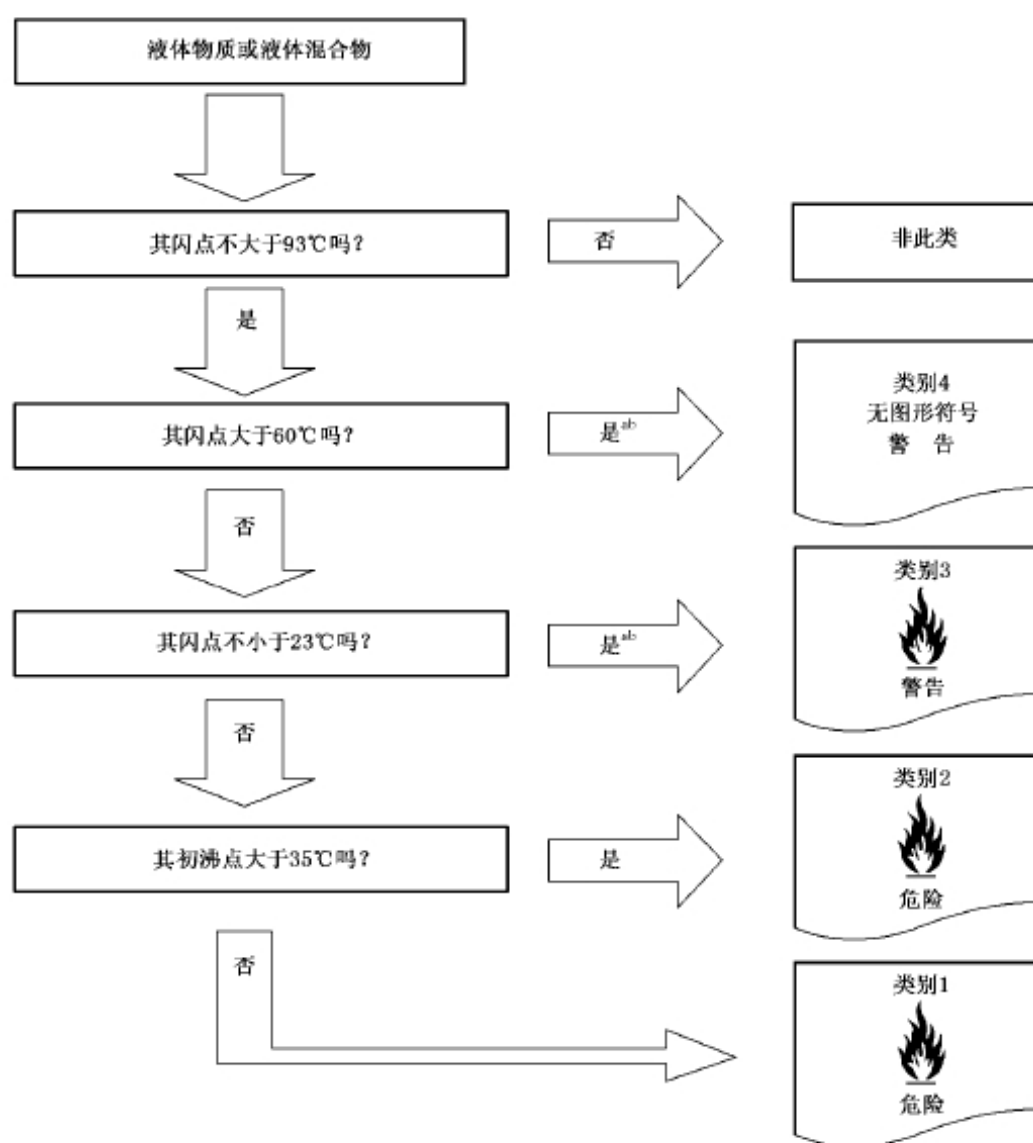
液体物质或液体混合物

其闪点不大于93℃吗？

否

非此类

是

其闪点大于60℃吗？

是$^{ab}$

类别4
无图形符号
警　告

否

其闪点不小于23℃吗？

是$^{ab}$

类别3
警告

否

其初沸点大于35℃吗？

是

类别2
危险

否

类别1
危险